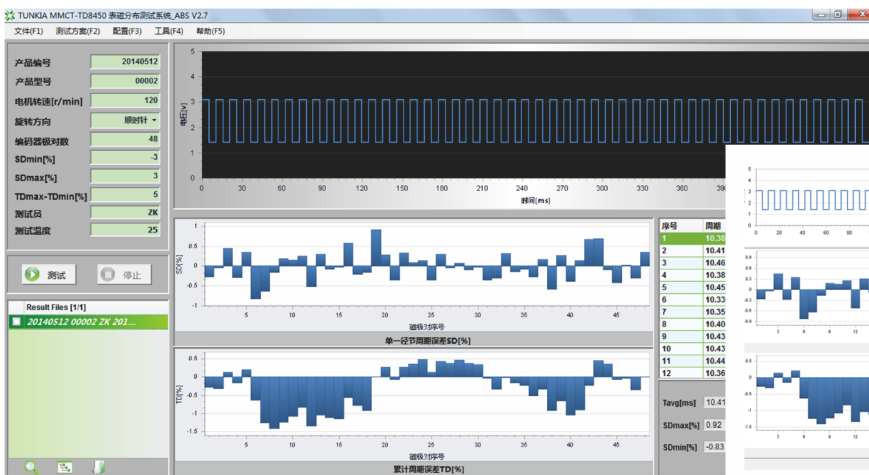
TUNKIA MMCT-TD8450 表磁分布测试系统_ABS V2.7

文件(F1) 测试方案(F2) 配置(F3) 工具(F4) 帮助(F5)

| | |
|---|---|
| 产品编号 | 20140512 |
| 产品型号 | 00002 |
| 电机转速[r/min] | 120 |
| 旋转方向 | 顺时针 |
| 编码器极对数 | 48 |
| SDmin[%] | -3 |
| SDmax[%] | 3 |
| TDmax-TDmin[%] | 5 |
| 测试员 | ZK |
| 测试温度 | 25 |

测试 停止

Result Files [1/1]

20140512 00002 ZK 201...

5
4
3
2
1
0
电压[V]
0 30 60 90 120 150 180 210 240 270 300 330
时间[ms]

1
0.5
0
-0.5
-1
SD[%]
5 10 15 20 25 30 35 40 45
磁极对序号
单一径节周期误差SD[%]

0.5
0
-0.5
-1
-1.5
TD[%]
5 10 15 20 25 30 35 40 45
磁极对序号
累计周期误差TD[%]

| 序号 | 周期 |
|---|---|
| 1 | 10.38 |
| 2 | 10.41 |
| 3 | 10.46 |
| 4 | 10.38 |
| 5 | 10.45 |
| 6 | 10.33 |
| 7 | 10.35 |
| 8 | 10.40 |
| 9 | 10.43 |
| 10 | 10.43 |
| 11 | 10.44 |
| 12 | 10.36 |

Tavg[ms] 10.41
SDmax[%] 0.92
SDmin[%] -0.83

0 20 40 60 80
3 6 9 12
3 6 9 12